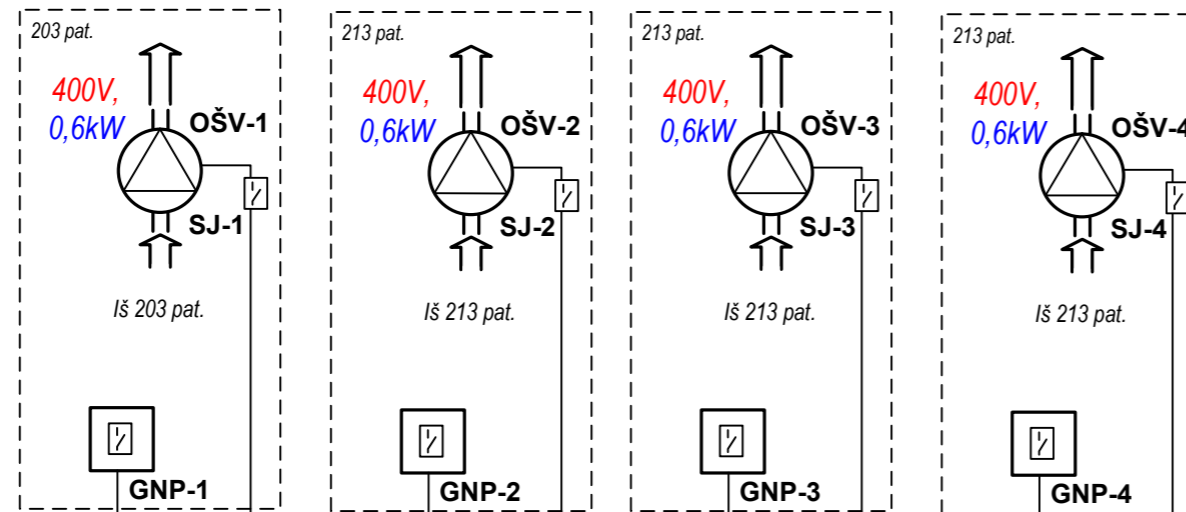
203 pat.

400V,
0,6kW

OŠV-1

SJ-1

Iš 203 pat.

GNP-1

213 pat.

400V,
0,6kW

OŠV-2

SJ-2

Iš 213 pat.

GNP-2

213 pat.

400V,
0,6kW

OŠV-3

SJ-3

Iš 213 pat.

GNP-3

213 pat.

400V,
0,6kW

OŠV-4

SJ-4

Iš 213 pat.

GNP-4